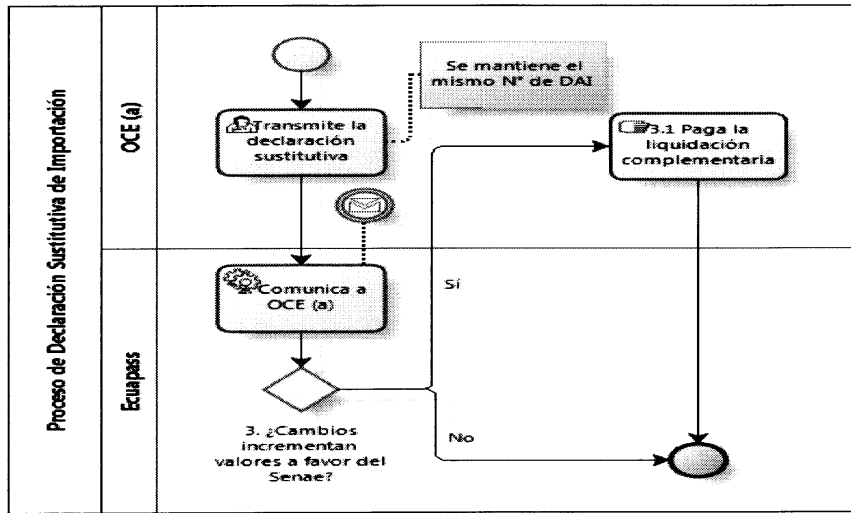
Proceso de Declaración Sustitutiva de Importación

OCE (a)

Se mantiene el mismo N° de DAI

Transmite la declaración sustitutiva

3.1 Paga la liquidación complementaria

Ecuapass

Comunica a OCE (a)

Sí

3. ¿Cambios incrementan valores a favor del Senae?

No